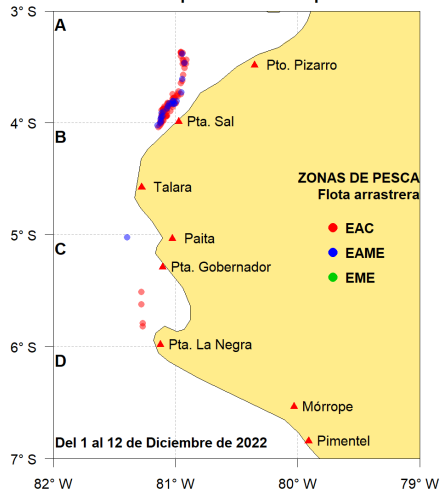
3° S
4° S
5° S
6° S
7° S
A
B
C
D
Pto. Pizarro
Pta. Sal
Talara
Paita
Pta. Gobernador
Pta. La Negra
Mórrope
Pimentel
ZONAS DE PESCA
Flota arrastrera
EAC
EAME
EME
Del 1 al 12 de Diciembre de 2022
82° W
81° W
80° W
79° W